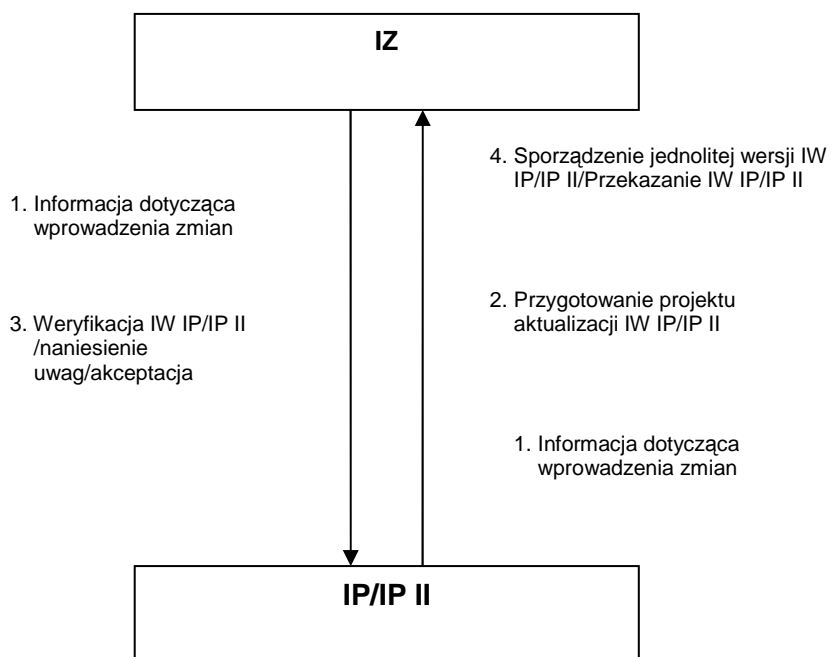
IZ

4. Sporządzenie jednolitej wersji IW IP/IP II/Przekazanie IW IP/IP II

1. Informacja dotycząca wprowadzenia zmian

2. Przygotowanie projektu aktualizacji IW IP/IP II

3. Weryfikacja IW IP/IP II /naniesienie uwag/akceptacja

1. Informacja dotycząca wprowadzenia zmian

IP/IP II